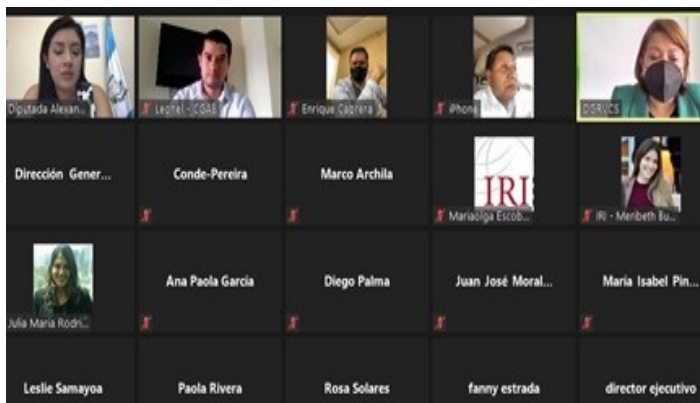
Diputada Alexan...

Leonel - CODAS

Enrique Cabrera

iPhone

DSRICS

Dirección Gener...

Conde-Pereira

Marco Archila

IRI

Mariaolga Escob...

IRI - Meribeth Bu...

Julia Maria Rodri...

Ana Paola García

Diego Palma

Juan José Moral...

María Isabel Pin...

Leslie Samayoa

Paola Rivera

Rosa Solares

fanny estrada

director ejecutivo